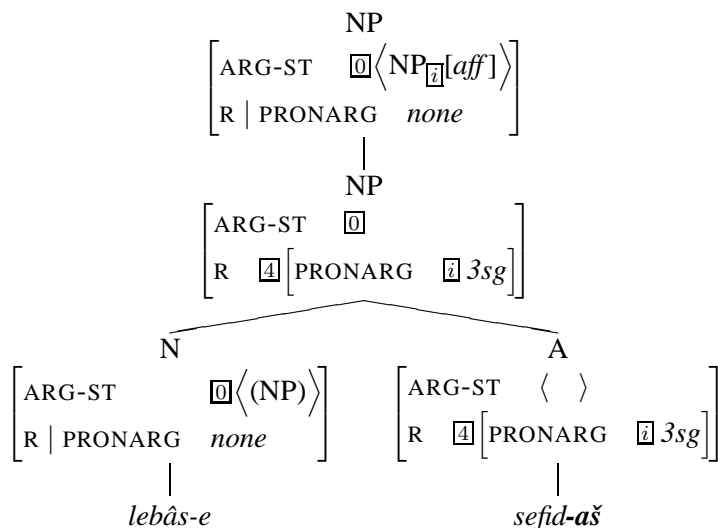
NP

$\begin{bmatrix} \text{ARG-ST} & \boxed{0}\left\langle \text{NP}_{\boxed{i}}[\textit{aff}\,] \right\rangle \\ \text{R} \mid \text{PRONARG} & \textit{none} \end{bmatrix}$

NP

$\begin{bmatrix} \text{ARG-ST} & \boxed{0} \\ \text{R} & \boxed{4}\begin{bmatrix} \text{PRONARG} & \boxed{i}\ \textit{3sg} \end{bmatrix} \end{bmatrix}$

N

$\begin{bmatrix} \text{ARG-ST} & \boxed{0}\left\langle (\text{NP}) \right\rangle \\ \text{R} \mid \text{PRONARG} & \textit{none} \end{bmatrix}$

A

$\begin{bmatrix} \text{ARG-ST} & \langle\ \ \rangle \\ \text{R} & \boxed{4}\begin{bmatrix} \text{PRONARG} & \boxed{i}\ \textit{3sg} \end{bmatrix} \end{bmatrix}$

*lebâs-e*

*sefid-**aš***